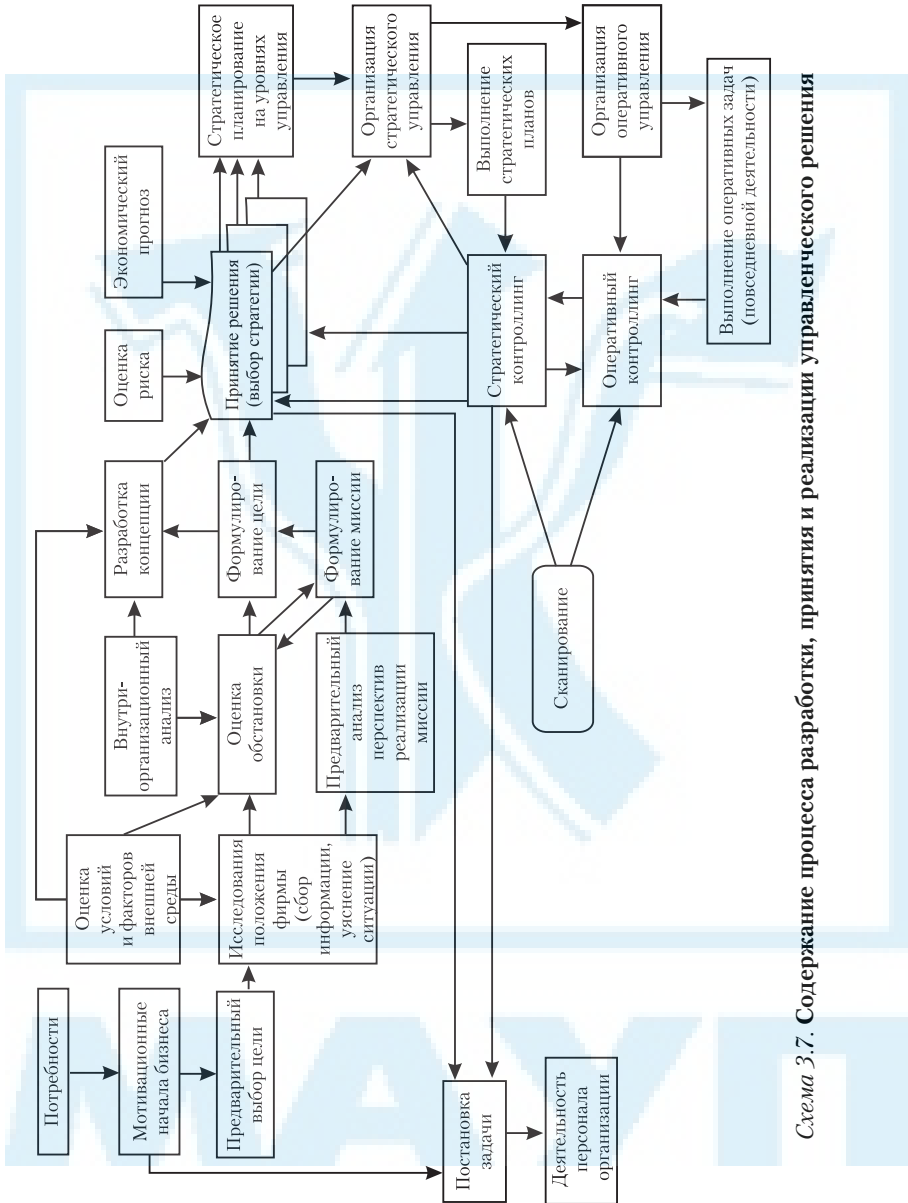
Потребности

Мотивационные начала бизнеса

Предварительный выбор цели

Оценка условий и факторов внешней среды

Исследования положения фирмы (сбор информации, уяснение ситуации)

Внутриорганизационный анализ

Оценка обстановки

Предварительный анализ перспектив реализации миссии

Разработка концепции

Формулирование цели

Формулирование миссии

Оценка риска

Принятие решения (выбор стратегии)

Экономический прогноз

Стратегическое планирование на уровнях управления

Организация стратегического управления

Выполнение стратегических планов

Организация оперативного управления

Выполнение оперативных задач (повседневной деятельности)

Стратегический контроллинг

Оперативный контроллинг

Сканирование

Постановка задачи

Деятельность персонала организации

Схема 3.7. Содержание процесса разработки, принятия и реализации управленческого решения